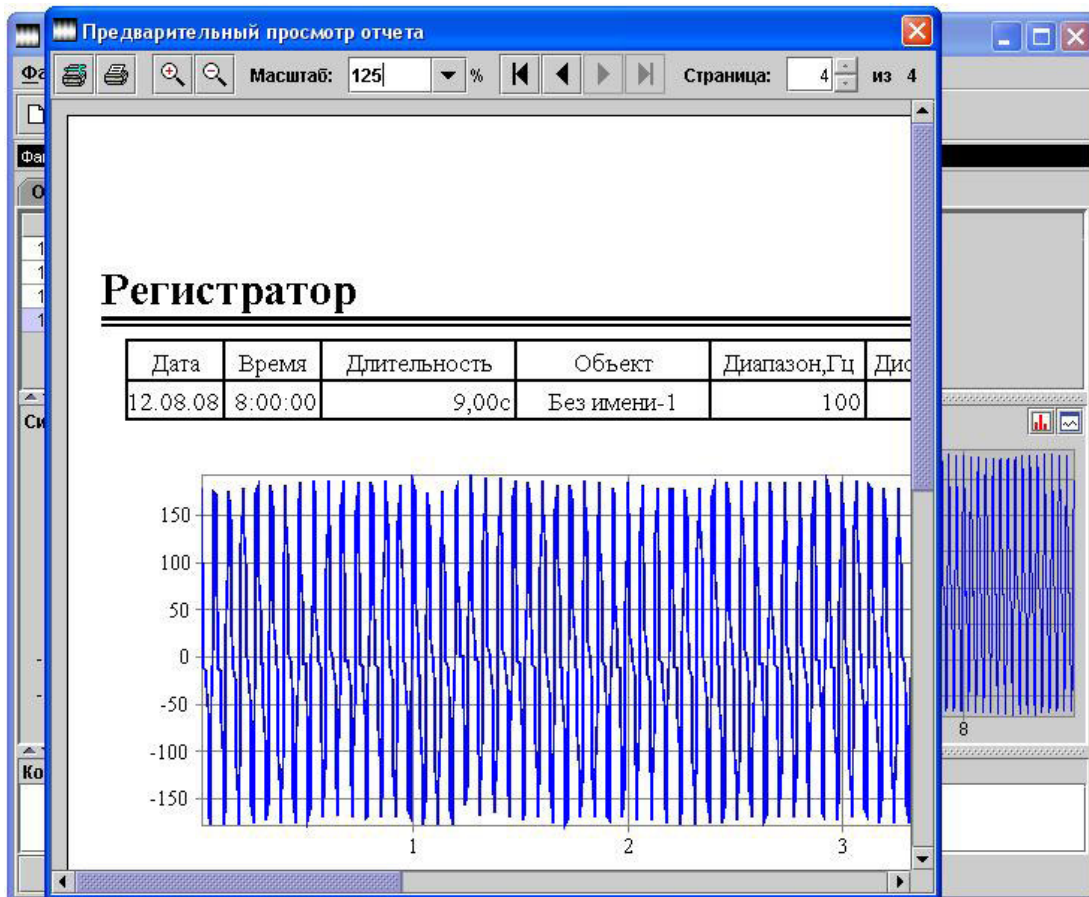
Предварительный просмотр отчета

Масштаб: 125 %

Страница: 4 из 4

Регистратор

| Дата | Время | Длительность | Объект | Диапазон,Гц | Дис |
|---|---|---|---|---|---|
| 12.08.08 | 8:00:00 | 9,00с | Без имени-1 | 100 | |

150
100
50
0
-50
-100
-150
1
2
3

8